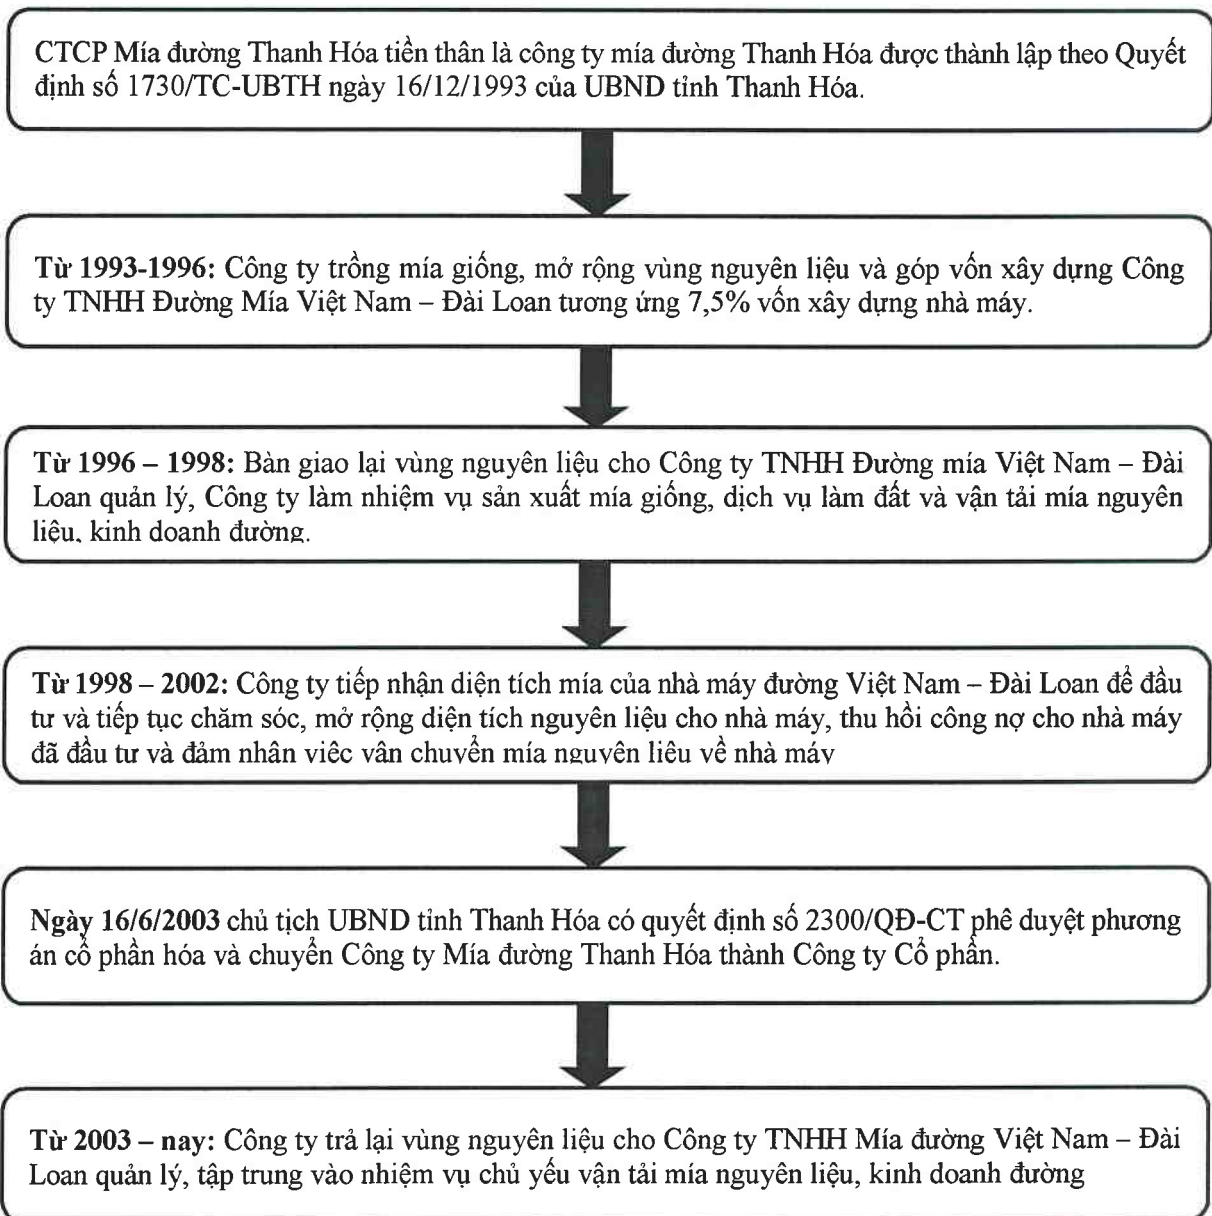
CTCP Mía đường Thanh Hóa tiền thân là công ty mía đường Thanh Hóa được thành lập theo Quyết định số 1730/TC-UBTH ngày 16/12/1993 của UBND tỉnh Thanh Hóa.

**Từ 1993-1996:** Công ty trồng mía giống, mở rộng vùng nguyên liệu và góp vốn xây dựng Công ty TNHH Đường Mía Việt Nam – Đài Loan tương ứng 7,5% vốn xây dựng nhà máy.

**Từ 1996 – 1998:** Bàn giao lại vùng nguyên liệu cho Công ty TNHH Đường mía Việt Nam – Đài Loan quản lý, Công ty làm nhiệm vụ sản xuất mía giống, dịch vụ làm đất và vận tải mía nguyên liệu, kinh doanh đường.

**Từ 1998 – 2002:** Công ty tiếp nhận diện tích mía của nhà máy đường Việt Nam – Đài Loan để đầu tư và tiếp tục chăm sóc, mở rộng diện tích nguyên liệu cho nhà máy, thu hồi công nợ cho nhà máy đã đầu tư và đảm nhận việc vận chuyển mía nguyên liệu về nhà máy

**Ngày 16/6/2003** chủ tịch UBND tỉnh Thanh Hóa có quyết định số 2300/QĐ-CT phê duyệt phương án cổ phần hóa và chuyển Công ty Mía đường Thanh Hóa thành Công ty Cổ phần.

**Từ 2003 – nay:** Công ty trả lại vùng nguyên liệu cho Công ty TNHH Mía đường Việt Nam – Đài Loan quản lý, tập trung vào nhiệm vụ chủ yếu vận tải mía nguyên liệu, kinh doanh đường